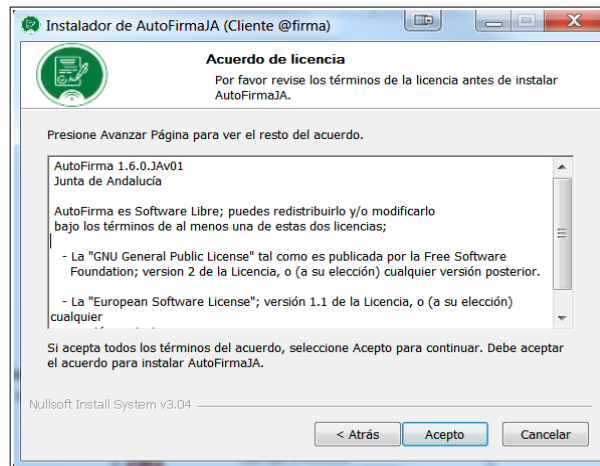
Instalador de AutoFirmaJA (Cliente @firma)

Acuerdo de licencia

Por favor revise los términos de la licencia antes de instalar AutoFirmaJA.

Presione Avanzar Página para ver el resto del acuerdo.

AutoFirma 1.6.0.JAv01
Junta de Andalucía

AutoFirma es Software Libre; puedes redistribuirlo y/o modificarlo bajo los términos de al menos una de estas dos licencias;

- La "GNU General Public License" tal como es publicada por la Free Software Foundation; version 2 de la Licencia, o (a su elección) cualquier versión posterior.

- La "European Software License"; versión 1.1 de la Licencia, o (a su elección) cualquier

Si acepta todos los términos del acuerdo, seleccione Acepto para continuar. Debe aceptar el acuerdo para instalar AutoFirmaJA.

Nullsoft Install System v3.04

< Atrás | Acepto | Cancelar